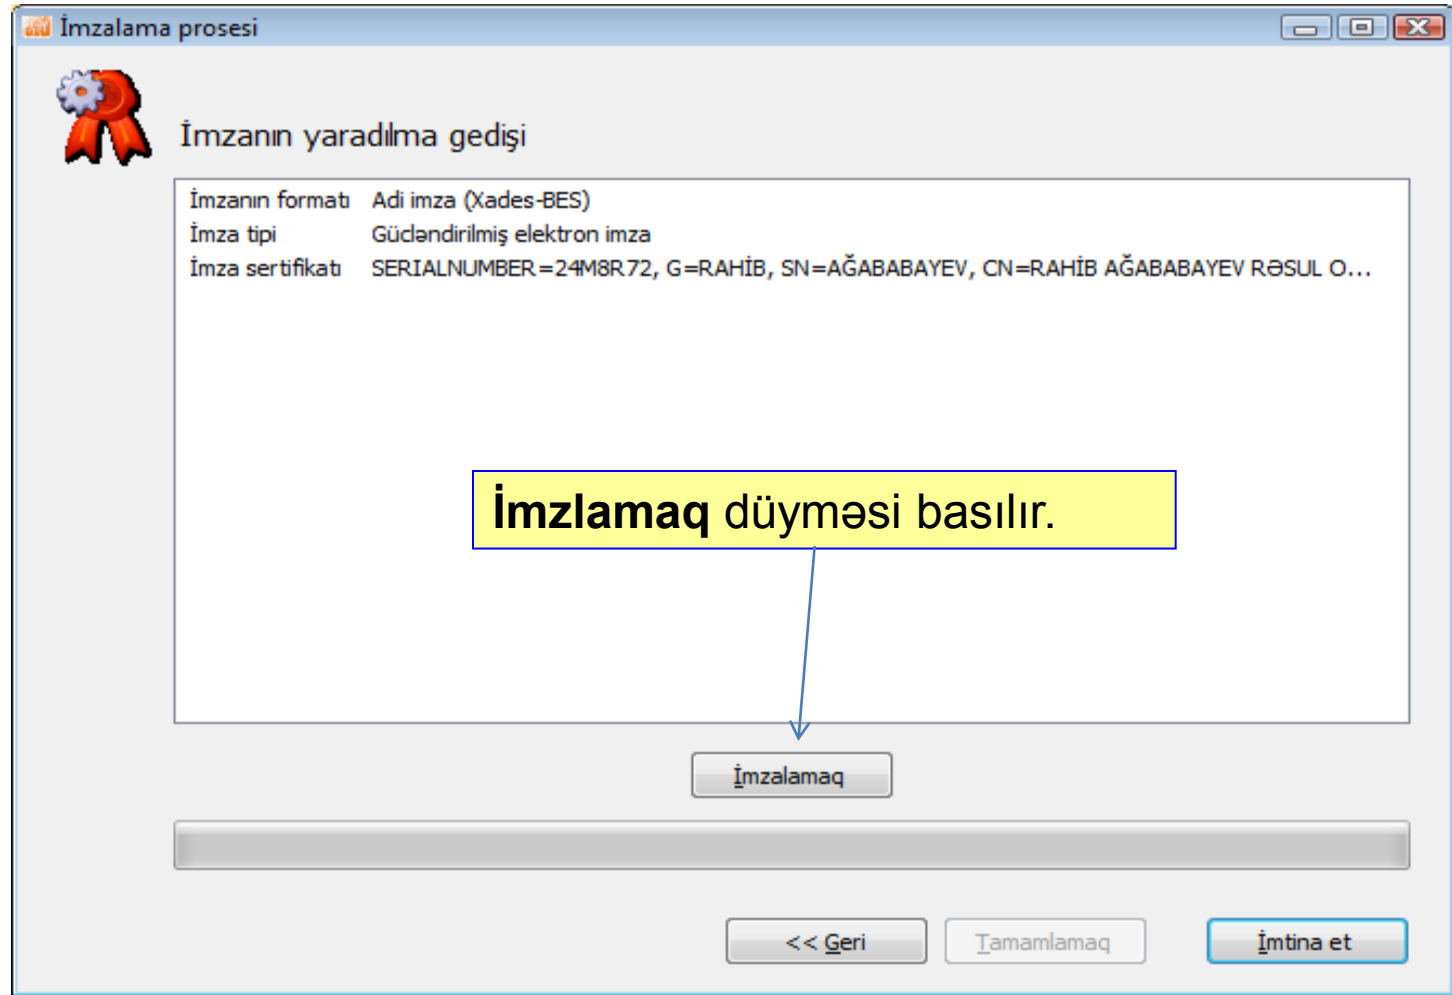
İmzalama prosesi

İmzanın yaradılma gedişi

| İmzanın formatı | Adi imza (Xades-BES) |
|---|---|
| İmza tipi | Gücləndirilmiş elektron imza |
| İmza sertifikatı | SERIALNUMBER=24M8R72, G=RAHİB, SN=AĞABABAYEV, CN=RAHİB AĞABABAYEV RƏSUL O... |

**İmzlamaq** düyməsi basılır.

İmzalamaq

<< Geri

Tamamlamaq

İmtina et